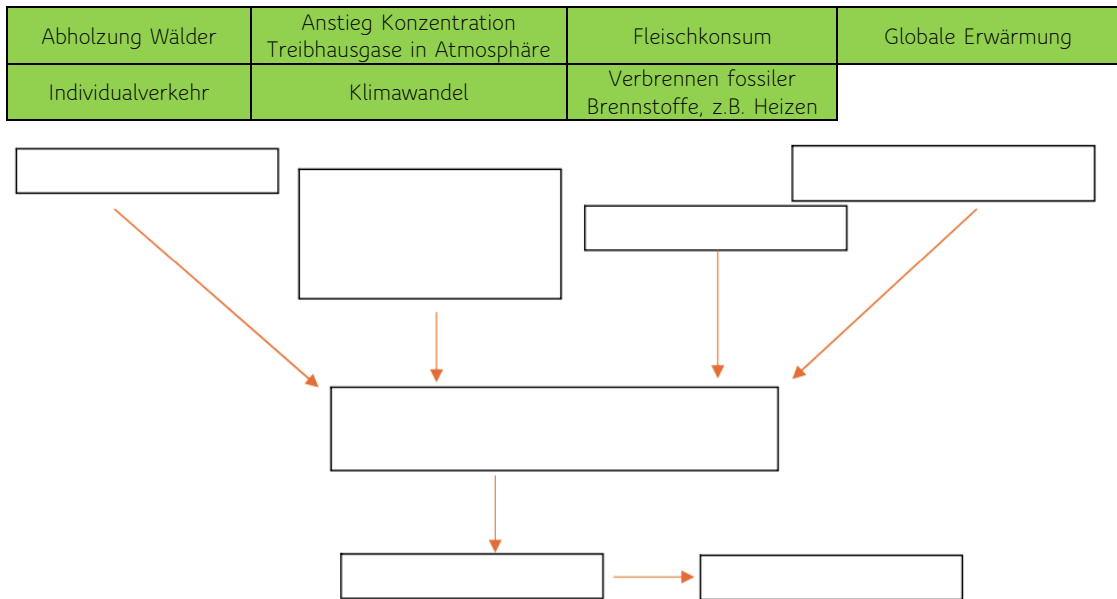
| Abholzung Wälder | Anstieg Konzentration Treibhausgase in Atmosphäre | Fleischkonsum | Globale Erwärmung |
|---|---|---|---|
| Individualverkehr | Klimawandel | Verbrennen fossiler Brennstoffe, z.B. Heizen | |